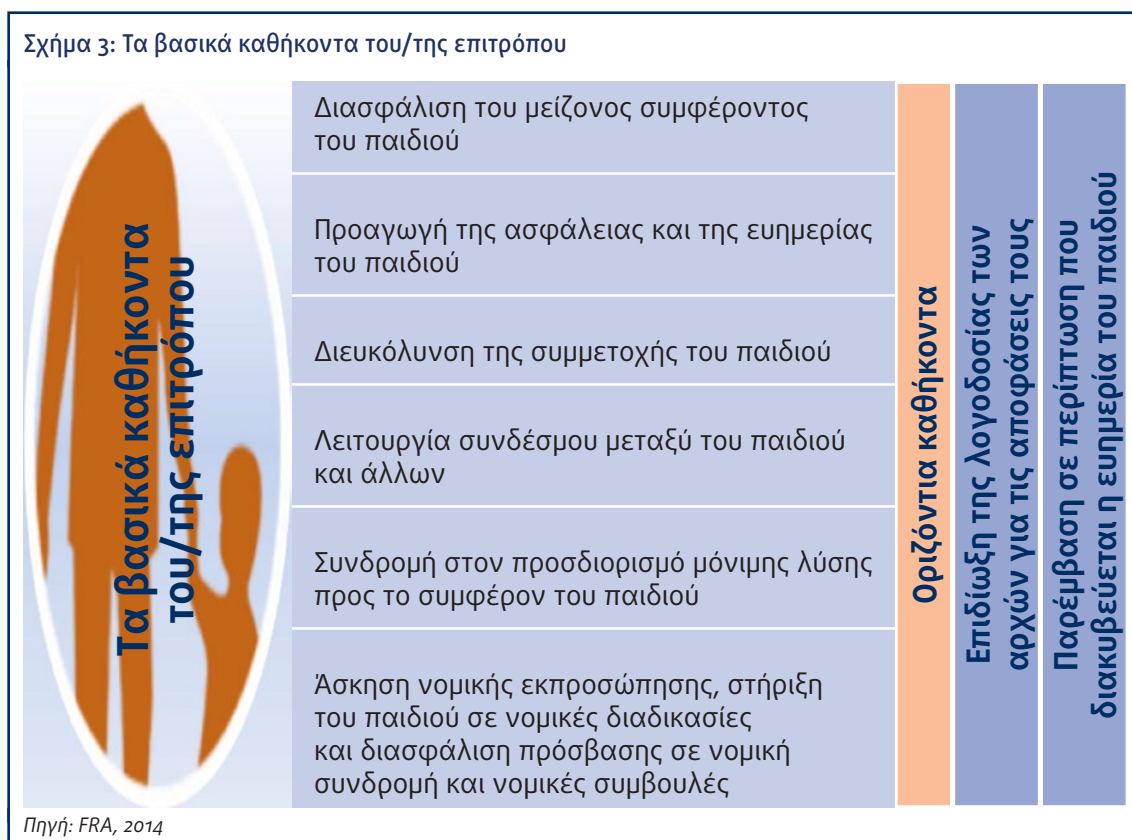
Σχήμα 3: Τα βασικά καθήκοντα του/της επιτρόπου

Τα βασικά καθήκοντα του/της επιτρόπου

Διασφάλιση του μείζονος συμφέροντος του παιδιού

Προαγωγή της ασφάλειας και της ευημερίας του παιδιού

Διευκόλυνση της συμμετοχής του παιδιού

Λειτουργία συνδέσμου μεταξύ του παιδιού και άλλων

Συνδρομή στον προσδιορισμό μόνιμης λύσης προς το συμφέρον του παιδιού

Άσκηση νομικής εκπροσώπησης, στήριξη του παιδιού σε νομικές διαδικασίες και διασφάλιση πρόσβασης σε νομική συνδρομή και νομικές συμβουλές

Οριζόντια καθήκοντα

Επιδίωξη της λογοδοσίας των αρχών για τις αποφάσεις τους

Παρέμβαση σε περίπτωση που διακυβεύεται η ευημερία του παιδιού

Πηγή: FRA, 2014